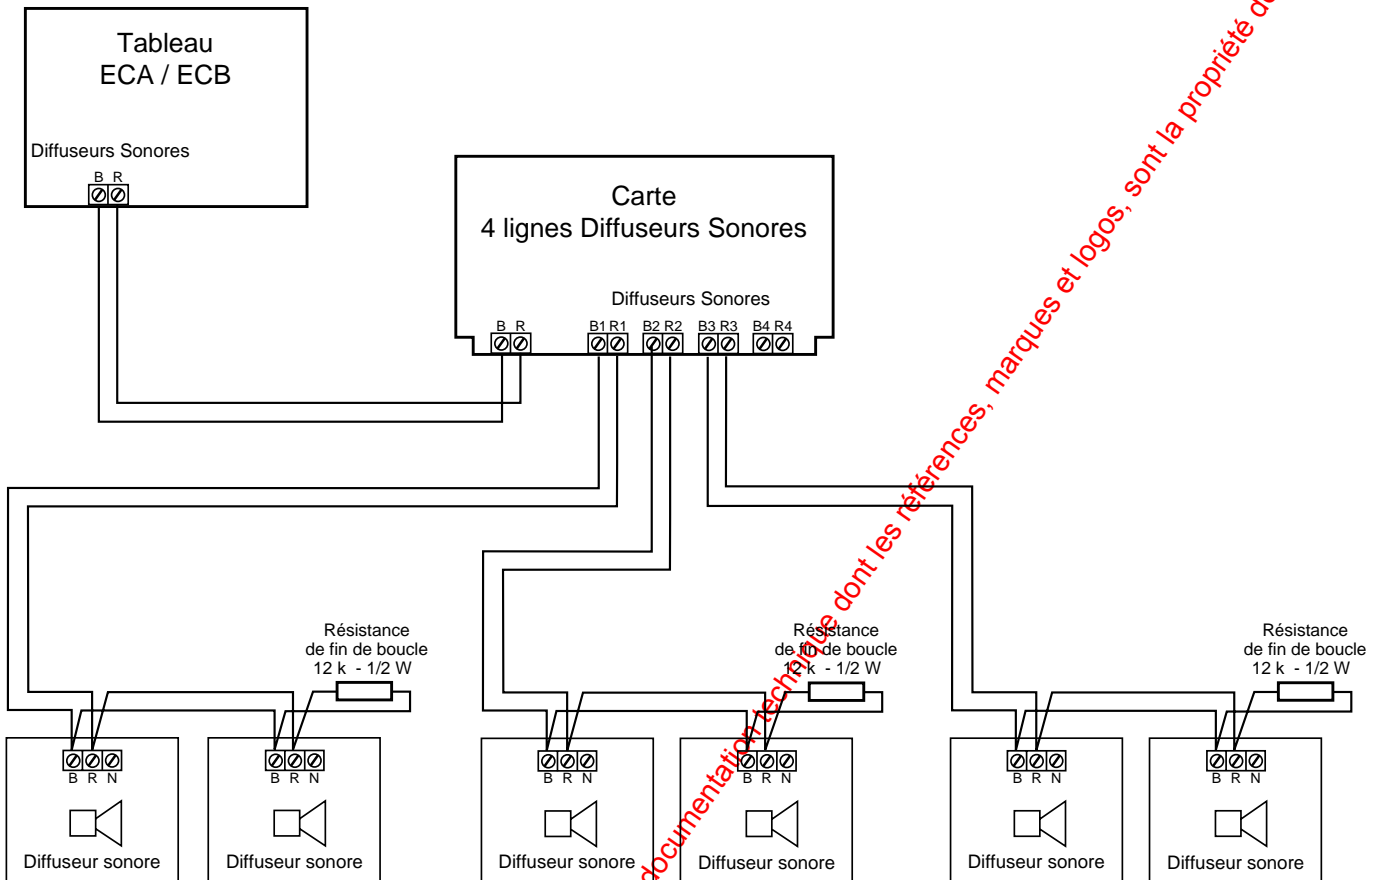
Tableau
ECA / ECB

Diffuseurs Sonores

B R

Carte
4 lignes Diffuseurs Sonores

Diffuseurs Sonores

B R B1 R1 B2 R2 B3 R3 B4 R4

Résistance
de fin de boucle
12 k - 1/2 W

Résistance
de fin de boucle
12 k - 1/2 W

Résistance
de fin de boucle
12 k - 1/2 W

B R N
Diffuseur sonore

B R N
Diffuseur sonore

B R N
Diffuseur sonore

B R N
Diffuseur sonore

B R N
Diffuseur sonore

B R N
Diffuseur sonore

documentation technique dont les références, marques et logos, sont la propriété de